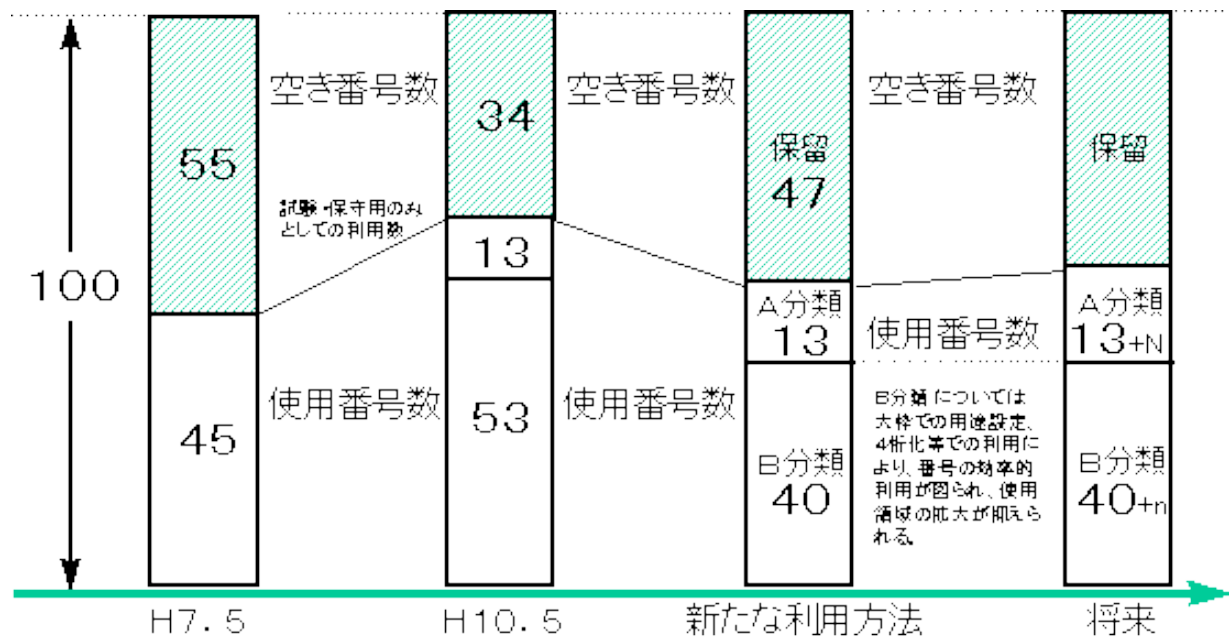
100

55

45

空き番号数

試験・保守用のみとしての利用数

使用番号数

34

13

53

空き番号数

使用番号数

保留
47

A分類
13

B分類
40

空き番号数

使用番号数

B分類については大枠での用途設定、4桁化等での利用により、番号の効率的利用が図られ、使用領域の拡大が抑えられる。

保留

A分類
13+N

B分類
40+n

H7.5

H10.5

新たな利用方法

将来